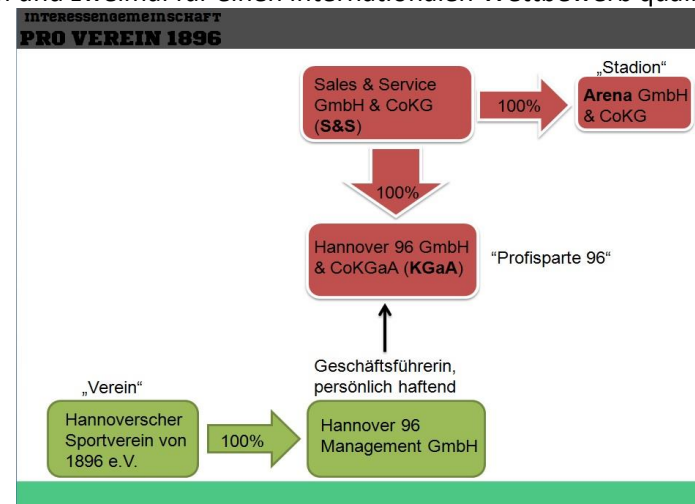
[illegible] und zweimal für einen internationalen Wettbewerb qua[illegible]

INTERESSENGEMEINSCHAFT
PRO VEREIN 1896

Sales & Service GmbH & CoKG (**S&S**)

100%

„Stadion“

**Arena** GmbH & CoKG

100%

Hannover 96 GmbH & CoKGaA (**KGaA**)

“Profisparte 96“

Geschäftsführerin, persönlich haftend

„Verein“

Hannoverscher Sportverein von 1896 e.V.

100%

Hannover 96 Management GmbH